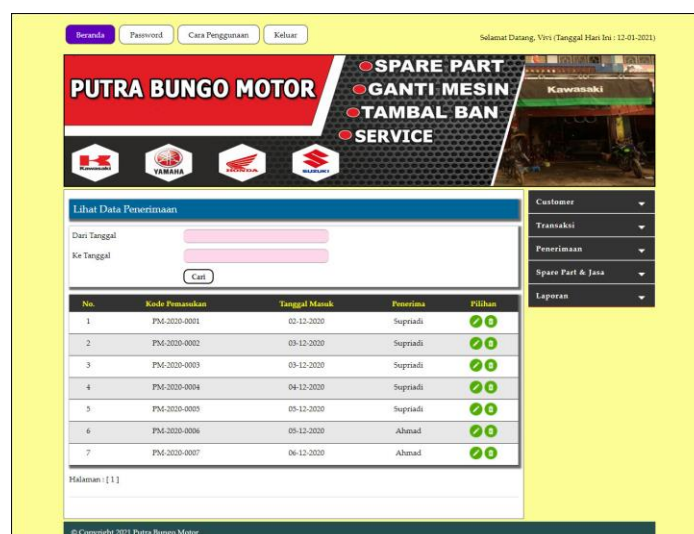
Beranda Password Cara Penggunaan Keluar

Selamat Datang, Vivi (Tanggal Hari Ini : 12-01-2021)

PUTRA BUNGO MOTOR

SPARE PART
GANTI MESIN
TAMBAL BAN
SERVICE

Kawasaki YAMAHA HONDA SUZUKI

Kawasaki

Lihat Data Penerimaan

Dari Tanggal

Ke Tanggal

Cari

| No. | Kode Pemasukan | Tanggal Masuk | Penerima | Pilihan |
|---|---|---|---|---|
| 1 | PM-2020-0001 | 02-12-2020 | Supriadi | |
| 2 | PM-2020-0002 | 03-12-2020 | Supriadi | |
| 3 | PM-2020-0003 | 03-12-2020 | Supriadi | |
| 4 | PM-2020-0004 | 04-12-2020 | Supriadi | |
| 5 | PM-2020-0005 | 05-12-2020 | Supriadi | |
| 6 | PM-2020-0006 | 05-12-2020 | Ahmad | |
| 7 | PM-2020-0007 | 06-12-2020 | Ahmad | |

Halaman : [ 1 ]

Customer
Transaksi
Penerimaan
Spare Part & Jasa
Laporan

© Copyright 2021 Putra Bungo Motor